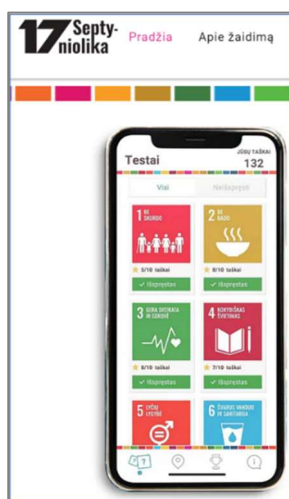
17 Septyniolika Pradžia Apie žaidimą

Testai

JŪSŲ TAŠKAI: 132

Visi

Neišspręsti

1 BE SKURDO

★ 5/10 taškai

✓ Išspręstas

2 BE BADO

★ 8/10 taškai

✓ Išspręstas

3 GERA SVEIKATA IR GEROVĖ

★ 8/10 taškai

✓ Išspręstas

4 KOKYBIŠKAS ŠVIETIMAS

★ 7/10 taškai

✓ Išspręstas

5 LYČIŲ LYGYBĖ

6 ŠVARUS VANDUO IR SANITARIJA

17